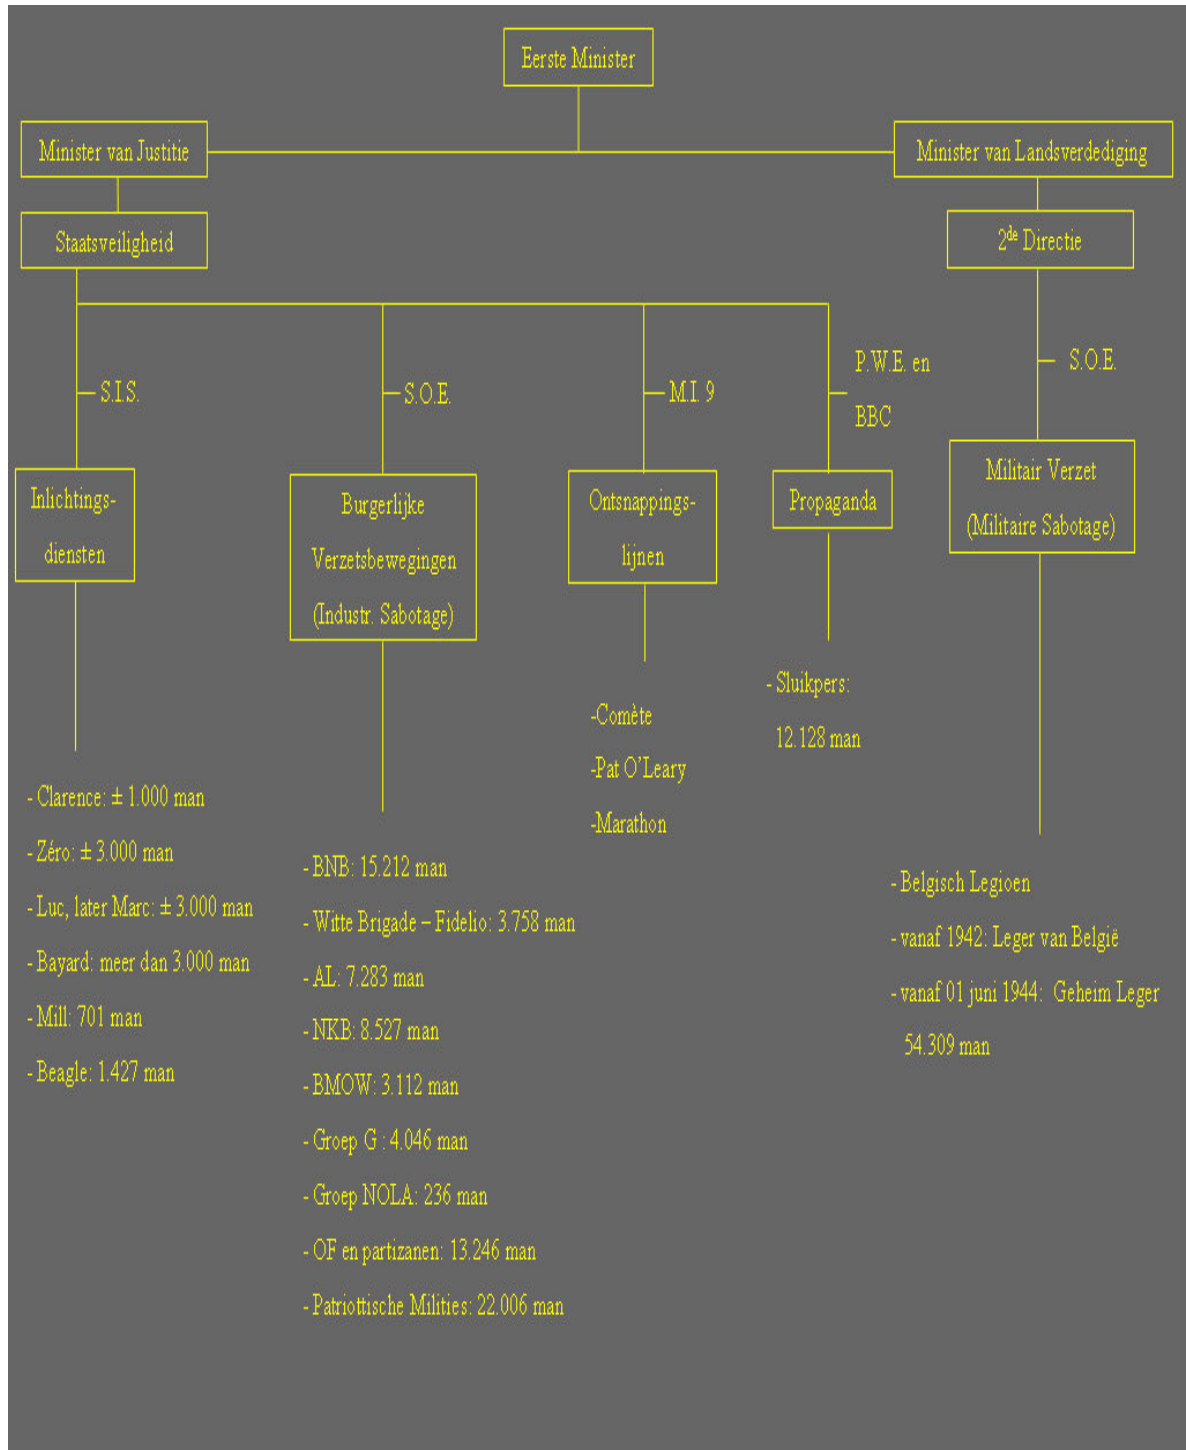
Eerste Minister

Minister van Justitie

Minister van Landsverdediging

Staatsveiligheid

2$^{de}$ Directie

S.I.S.

S.O.E.

M.I. 9

P.W.E. en BBC

S.O.E.

Inlichtingsdiensten

Burgerlijke Verzetsbewegingen (Industr. Sabotage)

Ontsnappingslijnen

Propaganda

Militair Verzet (Militaire Sabotage)

- Clarence: ± 1.000 man
- Zéro: ± 3.000 man
- Luc, later Marc: ± 3.000 man
- Bayard: meer dan 3.000 man
- Mill: 701 man
- Beagle: 1.427 man

- BNB: 15.212 man
- Witte Brigade – Fidelio: 3.758 man
- AL: 7.283 man
- NKB: 8.527 man
- BMOW: 3.112 man
- Groep G : 4.046 man
- Groep NOLA: 236 man
- OF en partizanen: 13.246 man
- Patriottische Milities: 22.006 man

-Comète
-Pat O'Leary
-Marathon

- Sluikpers: 12.128 man

- Belgisch Legioen
- vanaf 1942: Leger van België
- vanaf 01 juni 1944: Geheim Leger 54.309 man